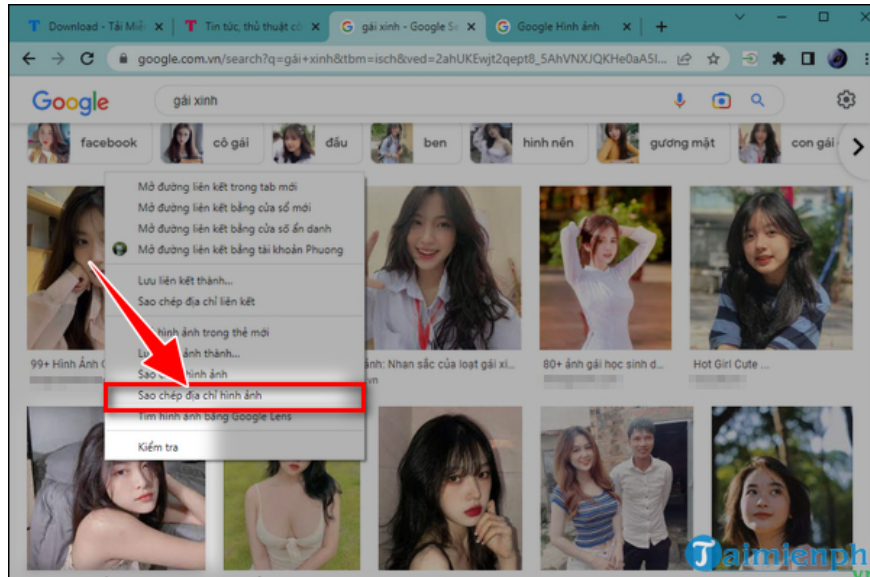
Download - Tải Miễ
Tin tức, thủ thuật cô
gái xinh - Google Se
Google Hình ảnh
google.com.vn/search?q=gái+xinh&tbm=isch&ved=2ahUKEwjt2qept8_5AhVNJQKHe0aASI...
Google
gái xinh
facebook
cô gái
đầu
ben
hình nền
gương mặt
con gái
Mở đường liên kết trong tab mới
Mở đường liên kết bằng cửa sổ mới
Mở đường liên kết bằng cửa sổ ẩn danh
Mở đường liên kết bằng tài khoản Phuong
Lưu liên kết thành...
Sao chép địa chỉ liên kết
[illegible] hình ảnh trong thẻ mới
Lư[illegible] ảnh thành...
Sao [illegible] hình ảnh
Sao chép địa chỉ hình ảnh
Tìm hình ảnh bằng Google Lens
Kiểm tra
99+ Hình Ảnh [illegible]
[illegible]h: Nhan sắc của loạt gái xi...
80+ ảnh gái học sinh đ...
Hot Girl Cute ...
Taimienph